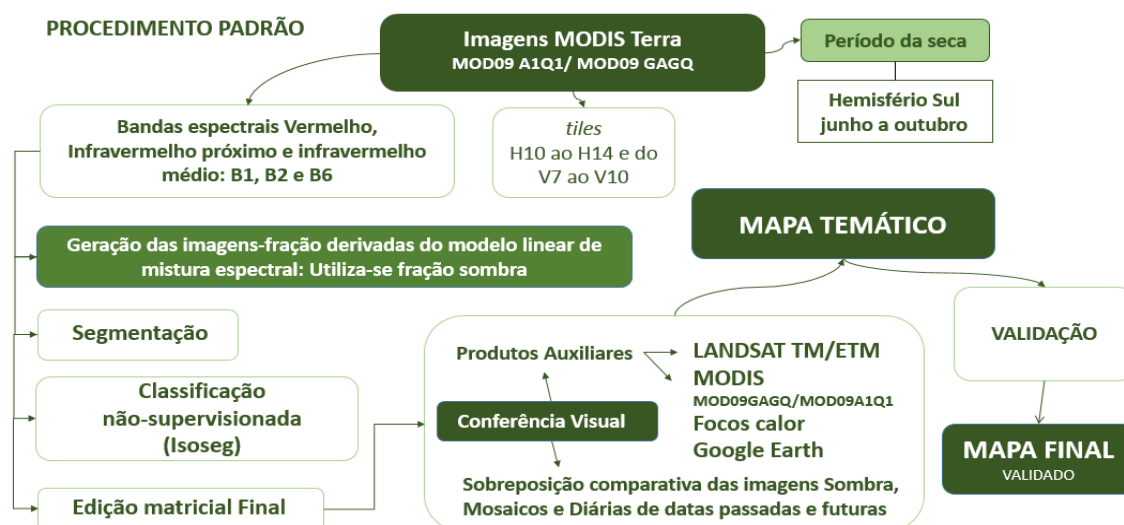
PROCEDIMENTO PADRÃO

Imagens MODIS Terra
MOD09 A1Q1/ MOD09 GAGQ

Período da seca

Hemisfério Sul
junho a outubro

Bandas espectrais Vermelho, Infravermelho próximo e infravermelho médio: B1, B2 e B6

tiles
H10 ao H14 e do V7 ao V10

MAPA TEMÁTICO

Geração das imagens-fração derivadas do modelo linear de mistura espectral: Utiliza-se fração sombra

Segmentação

Classificação
não-supervisionada
(Isoseg)

Edição matricial Final

Produtos Auxiliares

LANDSAT TM/ETM
MODIS
MOD09GAGQ/MOD09A1Q1
Focos calor
Google Earth

Conferência Visual

Sobreposição comparativa das imagens Sombra, Mosaicos e Diárias de datas passadas e futuras

VALIDAÇÃO

MAPA FINAL
VALIDADO